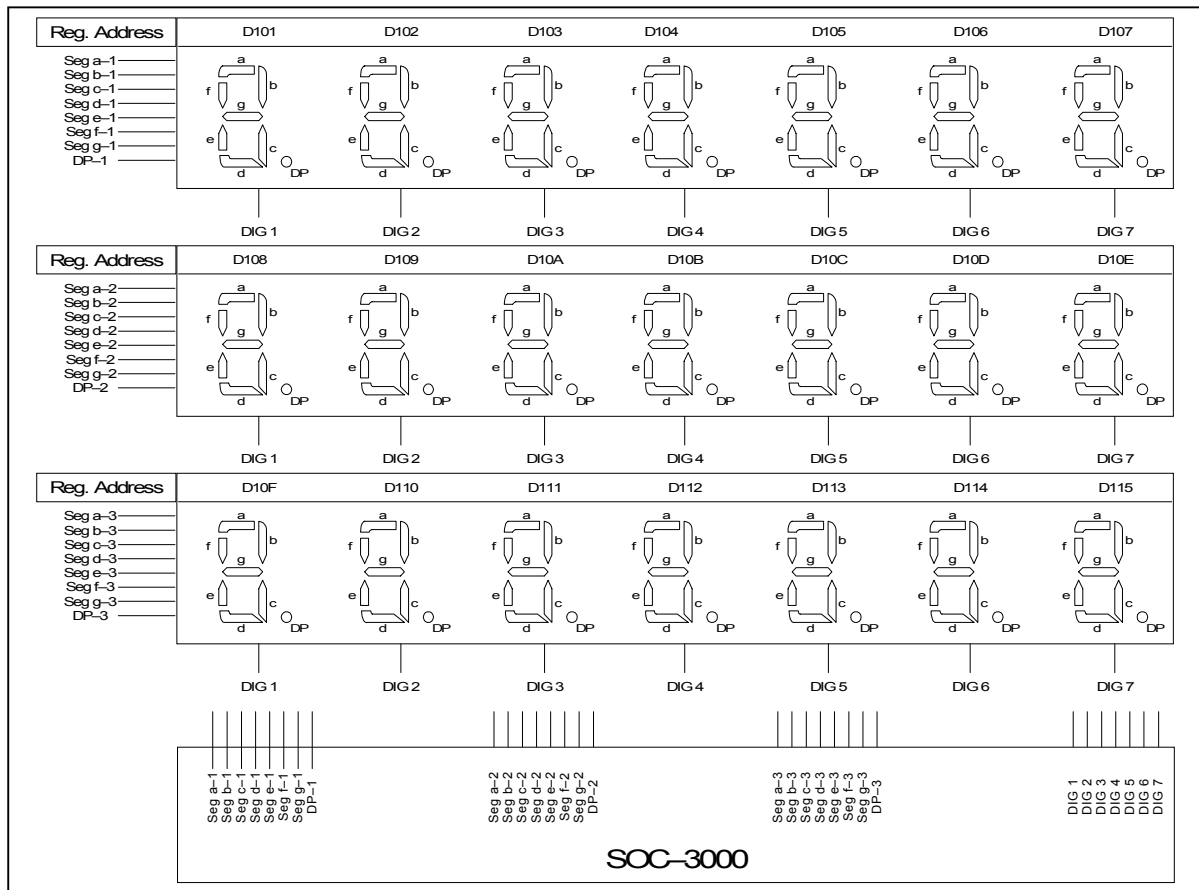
Reg. Address

D101 D102 D103 D104 D105 D106 D107

Seg a–1
Seg b–1
Seg c–1
Seg d–1
Seg e–1
Seg f–1
Seg g–1
DP–1

a f g b e c d DP
a f g b e c d DP
a f g b e c d DP
a f g b e c d DP
a f g b e c d DP
a f g b e c d DP
a f g b e c d DP

DIG 1 DIG 2 DIG 3 DIG 4 DIG 5 DIG 6 DIG 7

Reg. Address

D108 D109 D10A D10B D10C D10D D10E

Seg a–2
Seg b–2
Seg c–2
Seg d–2
Seg e–2
Seg f–2
Seg g–2
DP–2

a f g b e c d DP
a f g b e c d DP
a f g b e c d DP
a f g b e c d DP
a f g b e c d DP
a f g b e c d DP
a f g b e c d DP

DIG 1 DIG 2 DIG 3 DIG 4 DIG 5 DIG 6 DIG 7

Reg. Address

D10F D110 D111 D112 D113 D114 D115

Seg a–3
Seg b–3
Seg c–3
Seg d–3
Seg e–3
Seg f–3
Seg g–3
DP–3

a f g b e c d DP
a f g b e c d DP
a f g b e c d DP
a f g b e c d DP
a f g b e c d DP
a f g b e c d DP
a f g b e c d DP

DIG 1 DIG 2 DIG 3 DIG 4 DIG 5 DIG 6 DIG 7

Seg a–1 Seg b–1 Seg c–1 Seg d–1 Seg e–1 Seg f–1 Seg g–1 DP–1

Seg a–2 Seg b–2 Seg c–2 Seg d–2 Seg e–2 Seg f–2 Seg g–2 DP–2

Seg a–3 Seg b–3 Seg c–3 Seg d–3 Seg e–3 Seg f–3 Seg g–3 DP–3

DIG 1 DIG 2 DIG 3 DIG 4 DIG 5 DIG 6 DIG 7

SOC–3000